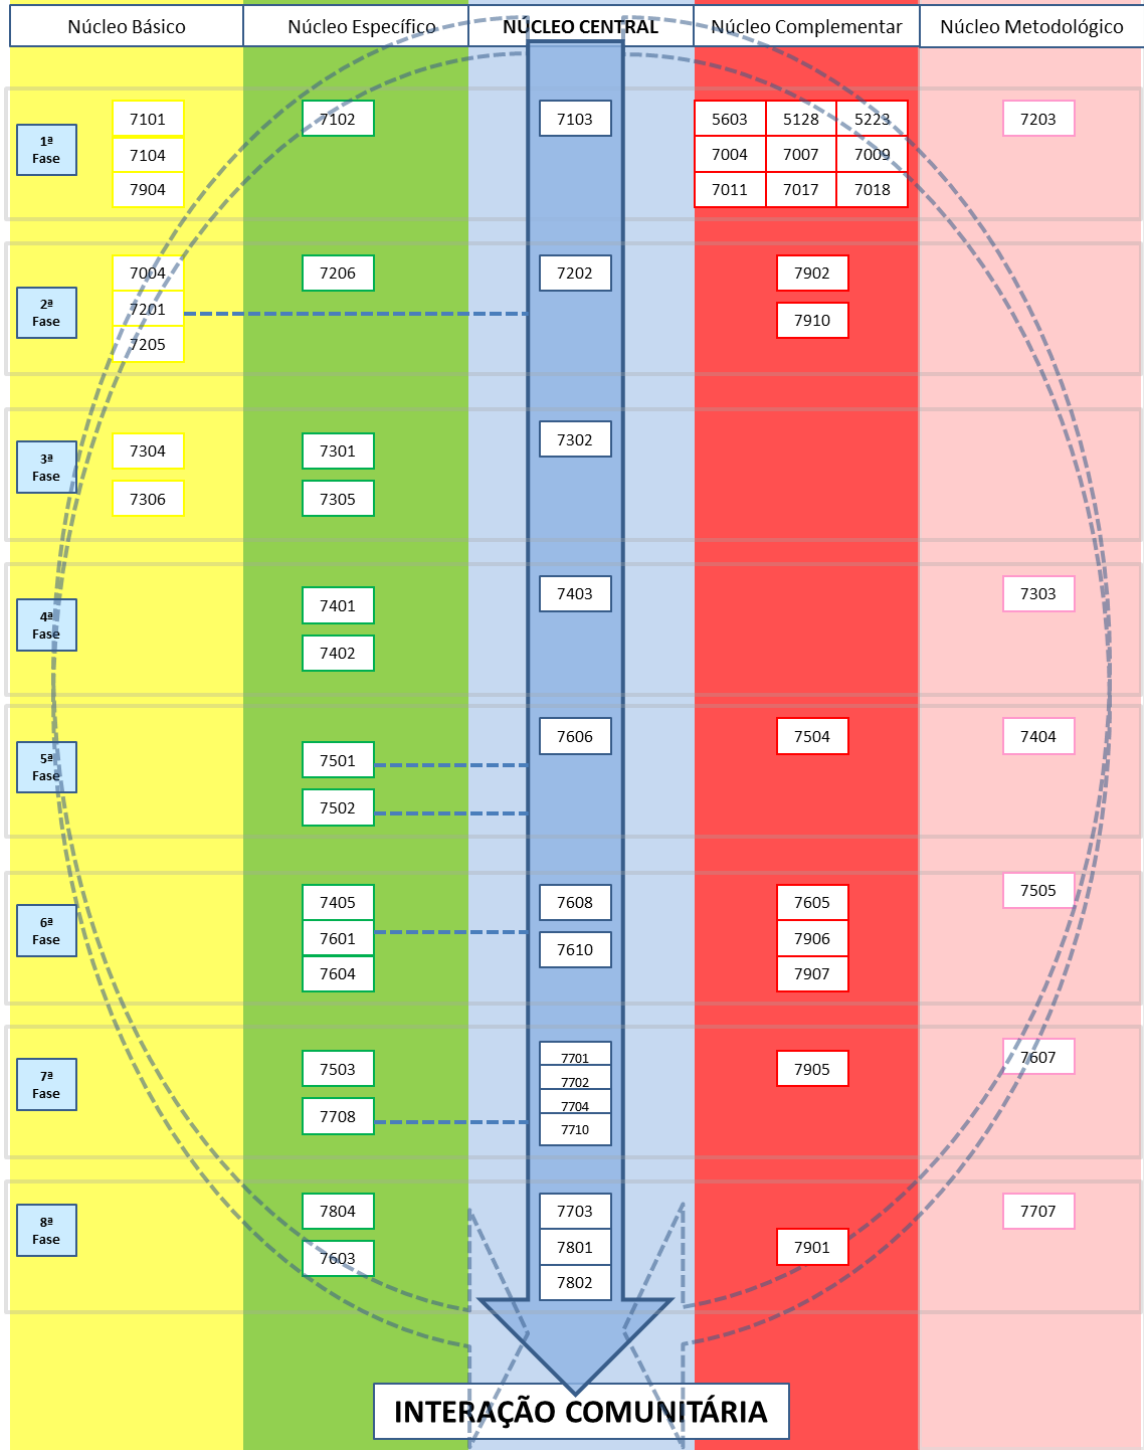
| Fase | Núcleo Básico | Núcleo Específico | NÚCLEO CENTRAL | Núcleo Complementar | Núcleo Metodológico |
|---|---|---|---|---|---|
| 1ª Fase | 7101, 7104, 7904 | 7102 | 7103 | 5603, 5128, 5223, 7004, 7007, 7009, 7011, 7017, 7018 | 7203 |
| 2ª Fase | 7004, 7201, 7205 | 7206 | 7202 | 7902, 7910 | |
| 3ª Fase | 7304, 7306 | 7301, 7305 | 7302 | | |
| 4ª Fase | | 7401, 7402 | 7403 | | 7303 |
| 5ª Fase | | 7501, 7502 | 7606 | 7504 | 7404 |
| 6ª Fase | | 7405, 7601, 7604 | 7608, 7610 | 7605, 7906, 7907 | 7505 |
| 7ª Fase | | 7503, 7708 | 7701, 7702, 7704, 7710 | 7905 | 7607 |
| 8ª Fase | | 7804, 7603 | 7703, 7801, 7802 | 7901 | 7707 |

INTERAÇÃO COMUNITÁRIA